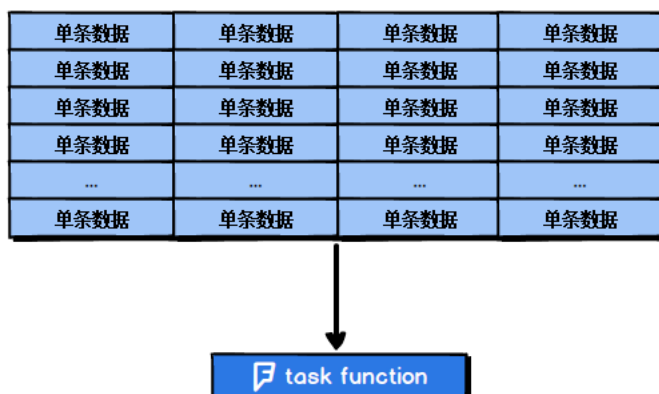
| 单条数据 | 单条数据 | 单条数据 | 单条数据 |
|---|---|---|---|
| 单条数据 | 单条数据 | 单条数据 | 单条数据 |
| 单条数据 | 单条数据 | 单条数据 | 单条数据 |
| 单条数据 | 单条数据 | 单条数据 | 单条数据 |
| ... | ... | ... | ... |
| 单条数据 | 单条数据 | 单条数据 | 单条数据 |

task function